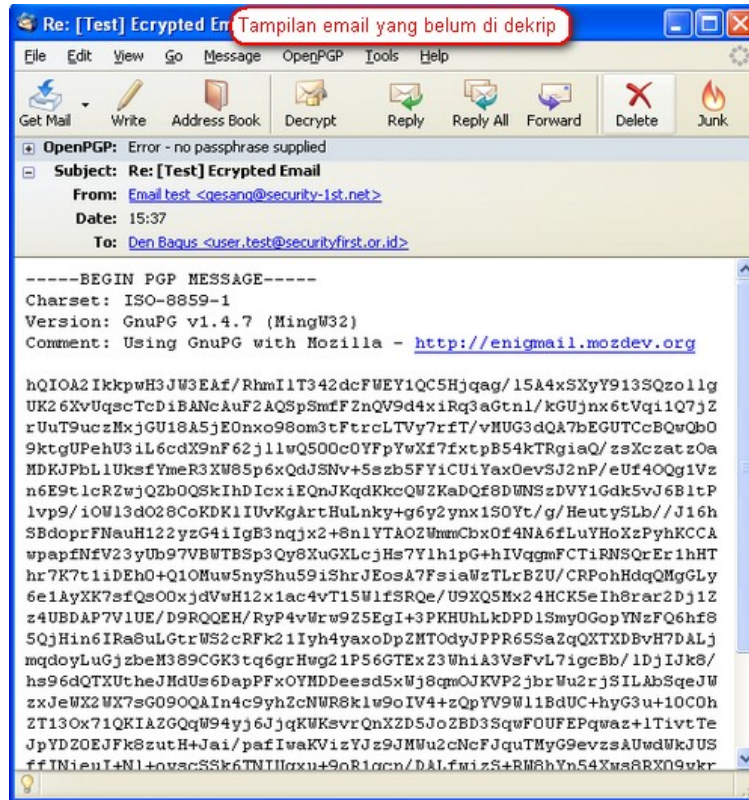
Re: [Test] Ecrypted Em Tampilan email yang belum di dekrip

File Edit View Go Message OpenPGP Tools Help

Get Mail Write Address Book Decrypt Reply Reply All Forward Delete Junk

OpenPGP: Error - no passphrase supplied

Subject: Re: [Test] Ecrypted Email
From: Email test <gesang@security-1st.net>
Date: 15:37
To: Den Bagus <user.test@securityfirst.or.id>

-----BEGIN PGP MESSAGE-----
Charset: ISO-8859-1
Version: GnuPG v1.4.7 (MingW32)
Comment: Using GnuPG with Mozilla - http://enigmail.mozdev.org

hQIOA2IkkpwH3JW3EAf/RhmI1T342dcFWEY1QC5Hjqag/15A4xSXyY913SQzo1lg
UK26XvUqscTcDiBANcAuF2AQSpSmfFZnQV9d4xiRq3aGtnl/kGUjnx6tVqi1Q7jZ
rUuT9uczMxjGU18sEOnxo98om3tFtrcLTVy7rfT/vMUG3dQA7bEGUTCcBQwQbO
9ktgUPehU3iL6cdX9nF62j1lwQ5OOcOYFpYwXf7fxtpB54kTRgiaQ/zsXczatzOa
MDKJPbL1UksfYmeR3XW85p6xQdJSNv+5szb5FYiCUiYaxOevSJ2nP/eUf4OQg1Vz
n6E9t1cRZwjQZbOQSkIhDIcxiEQnJKqdKkcQWZKaDQf8DWNSzDVY1Gdk5vJ6BltP
1vp9/iOW13dO28CoKDK1IUvKgArtHuLnky+g6y2ynx1SOYt/g/HeutySLb//J16h
SBdoprFNauH122yzG4iIgB3nqjx2+8n1YTAOZWmmCbxOf4NA6fLuYHoXzPyhKCCA
wpapfNfV23yUb97VBWTBSp3Qy8XuGXLcjHs7Y1h1pG+hIVqgmFCTiRNSQrEr1hHT
hr7K7t1iDEhO+Q1OMuw5nyShu59iShrJEosA7FsiaWzTLrBZU/CRPohHdqQMgGLy
6e1AyXK7sfGvOSOxjdVwH12x1ac4vT15W1fSRQe/U9XQ5Mx24HCK5eIh8rar2Dj1Z
z4UBDAP7V1UE/D9RQQEH/RyP4vWrw9Z5EgI+3PKHUhLkDPD1SmyOGopYNzFQ6hf8
5QjHin6IRa8uLGtrWS2cRFk21Iyh4yaxoDpZMTOdyJPPR65SaZqQXTXDBvH7DALj
mqdoyLuGjzbeM389CGK3tq6grHwg21P56GTExZ3WhiA3VsFvL7igcBb/1DjIJk8/
hs96dQTXUtheJMdUs6DapPFxOYMDDeesd5xWj8qmOJKVP2jbrWu2rjSILAbSqeJW
zxJeWX2WX7sGO9OQAIn4c9yhZcNWR8k1w9oIV4+zQpYV9W11BdUC+hyG3u+1OCOh
ZT13Ox71QKIAZGQqW94yj6JjqKWKsvrQnXZD5JoZBD3SqwFOUFEPqwaz+1TivtTe
JpYDZOEJFk8zutH+Jai/pafIwaKVizYJz9JMWu2cNcFJquTMyG9evzsAUwdWkJUS
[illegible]